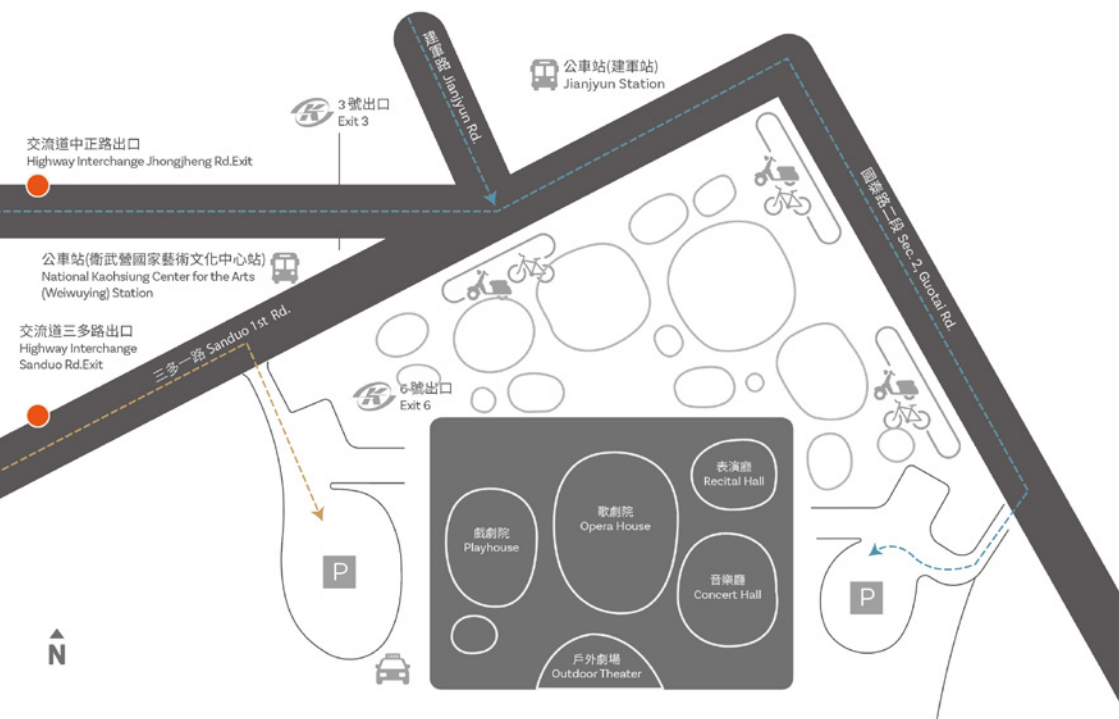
建軍路 Jianjyun Rd.

公車站(建軍站)
Jianjyun Station

3號出口
Exit 3

交流道中正路出口
Highway Interchange Jhongjheng Rd.Exit

公車站(衛武營國家藝術文化中心站)
National Kaohsiung Center for the Arts (Weiwuying) Station

交流道三多路出口
Highway Interchange Sanduo Rd.Exit

三多一路 Sanduo 1st Rd.

國泰路二段 Sec. 2, Guotai Rd.

6號出口
Exit 6

表演廳
Recital Hall

歌劇院
Opera House

戲劇院
Playhouse

音樂廳
Concert Hall

戶外劇場
Outdoor Theater

P

P

N